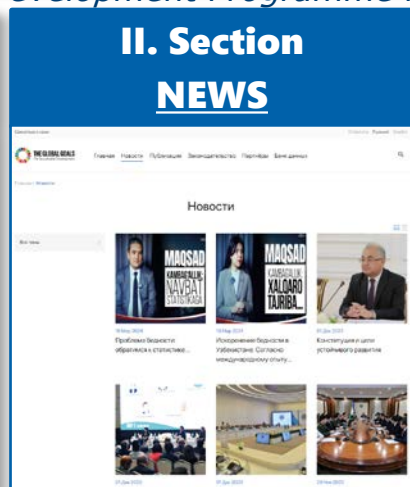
evelopment Programme

II. Section

NEWS

THE GLOBAL GOALS

Главная Новости Публикации Законодательство Партнёры Банк данных

Новости

Все темы

MAQSAD KAMBAG'ALLIK: NAVBAT STATISTIKAGA

MAQSAD KAMBAG'ALLIK: XALQARO TAJRIBA...

Проблемы бедности: обратимся к статистике...

Искоренение бедности в Узбекистане: Согласно международному опыту...

Конституция и цели устойчивого развития